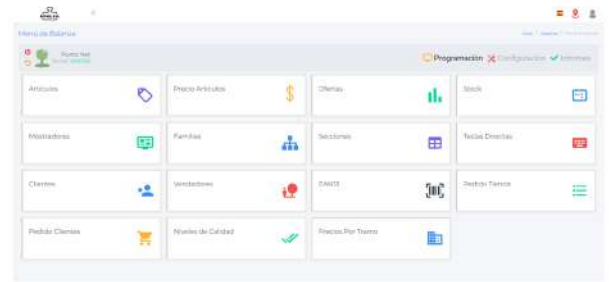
Menu de Balanza

Programación Configuración Informes

Articulos

Precio Articulos

Ofertas

Stock

Mostradores

Familias

Secciones

Teclas Directas

Clientes

Vendedores

EAN13

Pedido Tienda

Pedido Clientes

Niveles de Calidad

Precios Por Tramo